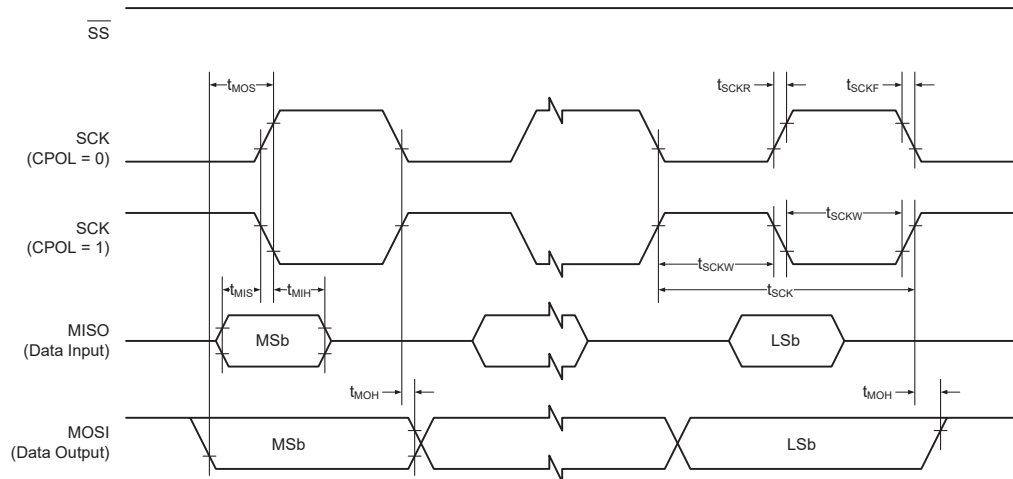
$\overline{SS}$

$t_{MOS}$

$t_{SCKR}$

$t_{SCKF}$

SCK (CPOL = 0)

SCK (CPOL = 1)

$t_{SCKW}$

$t_{SCKW}$

$t_{MIS}$

$t_{MIH}$

$t_{SCK}$

MISO (Data Input)

MSb

LSb

$t_{MOH}$

$t_{MOH}$

MOSI (Data Output)

MSb

LSb